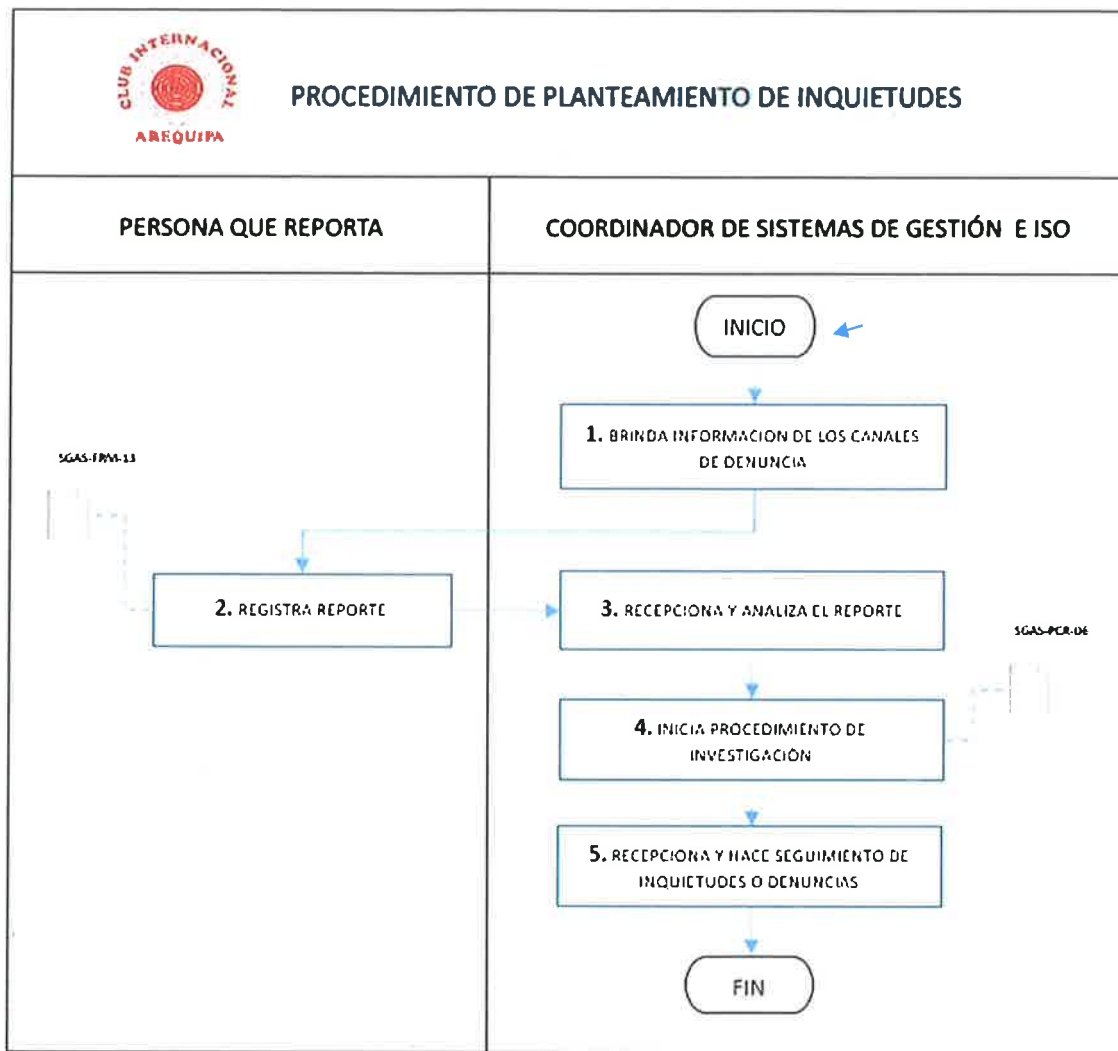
CLUB INTERNACIONAL
AREQUIPA

PROCEDIMIENTO DE PLANTEAMIENTO DE INQUIETUDES

| PERSONA QUE REPORTA | COORDINADOR DE SISTEMAS DE GESTIÓN E ISO |
|---|---|

INICIO

1. BRINDA INFORMACION DE LOS CANALES DE DENUNCIA

SGAS-FRM-13

2. REGISTRA REPORTE

3. RECEPCIONA Y ANALIZA EL REPORTE

SGAS-PCR-06

4. INICIA PROCEDIMIENTO DE INVESTIGACIÓN

5. RECEPCIONA Y HACE SEGUIMIENTO DE INQUIETUDES O DENUNCIAS

FIN